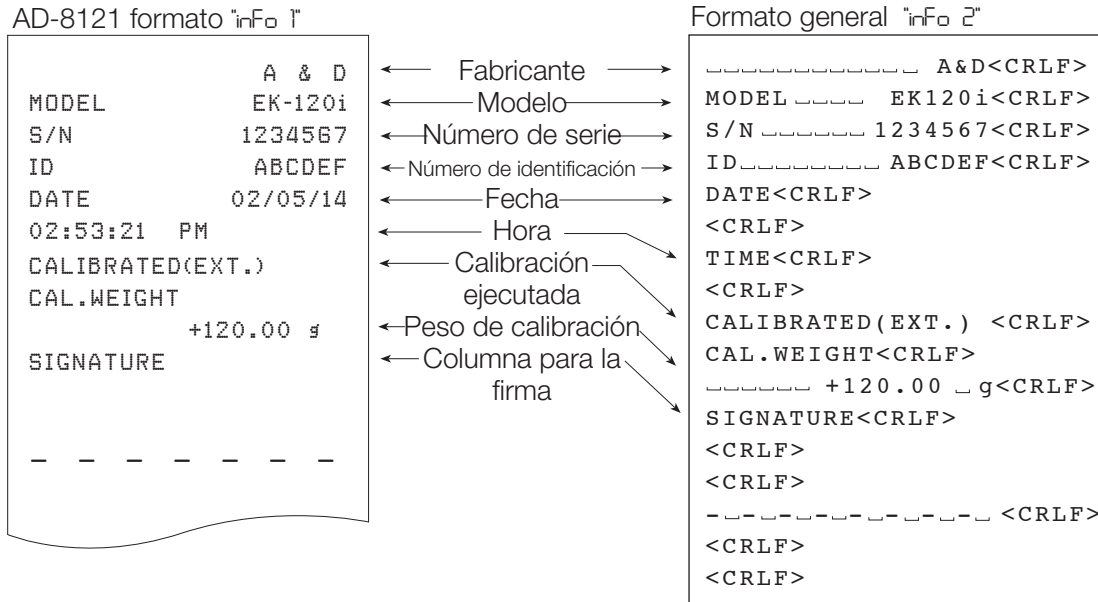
AD-8121 formato "inFo 1"

A & D
MODEL EK-120i
S/N 1234567
ID ABCDEF
DATE 02/05/14
02:53:21 PM
CALIBRATED(EXT.)
CAL.WEIGHT
+120.00 g
SIGNATURE

- - - - - - - -

Fabricante
Modelo
Número de serie
Número de identificación
Fecha
Hora
Calibración ejecutada
Peso de calibración
Columna para la firma

Formato general "inFo 2"

␣␣␣␣␣␣␣␣␣␣␣␣ A&D<CRLF>
MODEL␣␣␣␣ EK120i<CRLF>
S/N␣␣␣␣␣␣1234567<CRLF>
ID␣␣␣␣␣␣␣␣ABCDEF<CRLF>
DATE<CRLF>
<CRLF>
TIME<CRLF>
<CRLF>
CALIBRATED(EXT.) <CRLF>
CAL.WEIGHT<CRLF>
␣␣␣␣␣␣ +120.00 ␣g<CRLF>
SIGNATURE<CRLF>
<CRLF>
<CRLF>
-␣-␣-␣-␣-␣-␣-␣-␣ <CRLF>
<CRLF>
<CRLF>